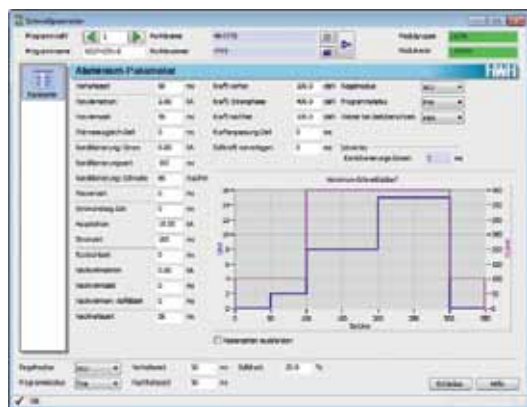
Schweißparameter

Programmsatz 1 Punktname Programmname Punktname

Aluminium-Parameter

Vorhaltezeit 50 ms
Stromzeit ms
Nachhaltezeit ms

Kraft vorher daN
Kraft Stromphase daN
Kraft nachher daN

Schließen Hilfe

OK